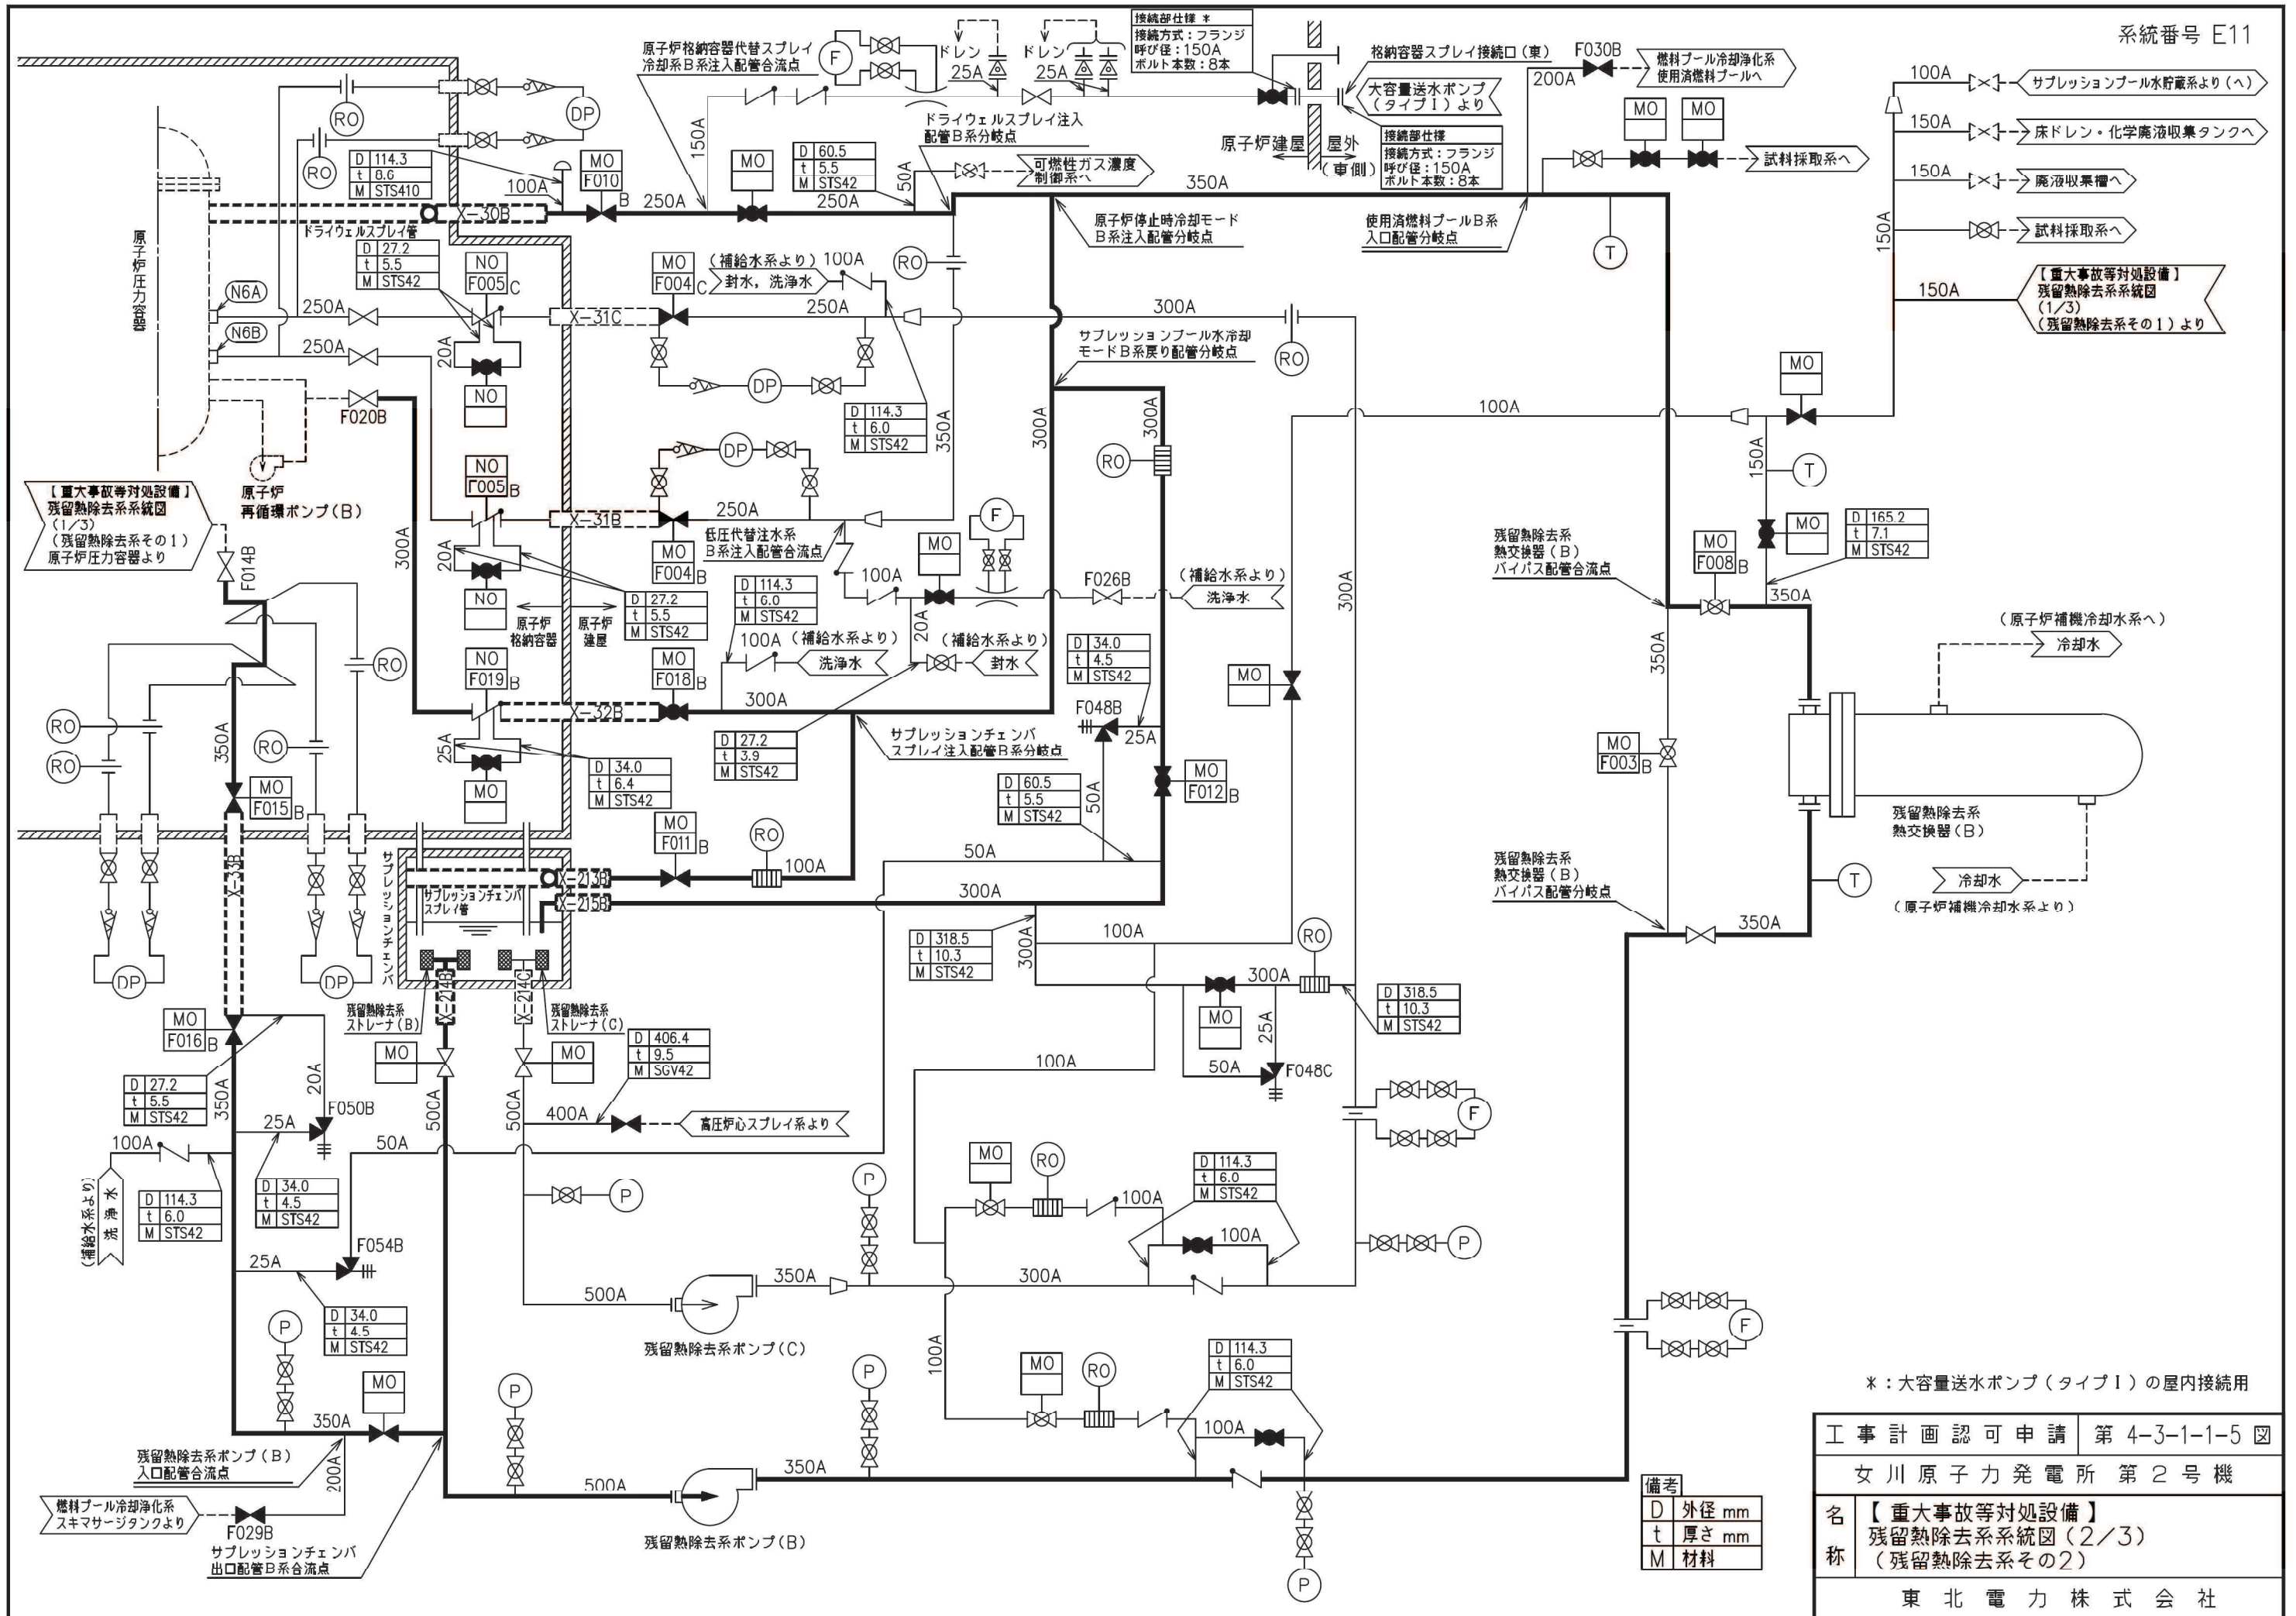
系統番号 E11

原子炉格納容器代替スプレイ冷却系B系注入配管合流点

ドレン 25A
ドレン 25A

接続部仕様 *
接続方式：フランジ
呼び径：150A
ボルト本数：8本

格納容器スプレイ接続口（東）

F030B

燃料プール冷却浄化系 使用済燃料プールへ

200A

大容量送水ポンプ（タイプⅠ）より

原子炉建屋 屋外（東側）

接続部仕様
接続方式：フランジ
呼び径：150A
ボルト本数：8本

100A サプレッションプール水貯蔵系より（へ）
150A 床ドレン・化学廃液収集タンクへ
150A 廃液収集槽へ
試料採取系へ
150A

【重大事故等対処設備】
残留熱除去系系統図（1/3）（残留熱除去系その1）より
150A

試料採取系へ

MO MO

RO RO RO DP DP

| D | 114.3 |
|---|---|
| t | 8.6 |
| M | STS410 |

100A
MO F010
B
250A
150A

ドライウェルスプレイ注入配管B系分岐点

| D | 60.5 |
|---|---|
| t | 5.5 |
| M | STS42 |

250A
50A

可燃性ガス濃度制御系へ

350A

原子炉停止時冷却モードB系注入配管分岐点

使用済燃料プールB系入口配管分岐点

X-30B
ドライウェルスプレイ管

原子炉圧力容器

| D | 27.2 |
|---|---|
| t | 5.5 |
| M | STS42 |

N6A N6B
250A
250A
NO F005 C
MO F004 C
（補給水系より）100A 封水，洗浄水
X-31C
250A
300A
RO
20A
NO
DP

サプレッションプール水冷却モードB系戻り配管分岐点

F020B

原子炉再循環ポンプ（B）

【重大事故等対処設備】
残留熱除去系系統図（1/3）（残留熱除去系その1）原子炉圧力容器より

F014B

| D | 114.3 |
|---|---|
| t | 6.0 |
| M | STS42 |

350A
300A
300A
100A
MO
150A
T

NO F005 B
DP
250A
X-31B
MO F004 B
低圧代替注水系B系注入配管合流点
300A
20A
NO
原子炉格納容器
原子炉建屋

| D | 27.2 |
|---|---|
| t | 5.5 |
| M | STS42 |

| D | 114.3 |
|---|---|
| t | 6.0 |
| M | STS42 |

100A（補給水系より）洗浄水
F
MO
100A
F026B
（補給水系より）洗浄水
20A
（補給水系より）封水

残留熱除去系熱交換器（B）バイパス配管合流点

MO F008 B
MO

| D | 165.2 |
|---|---|
| t | 7.1 |
| M | STS42 |

350A
300A
RO

NO F019 B
MO F018 B
X-32B
300A
RO
RO
RO
350A

| D | 27.2 |
|---|---|
| t | 3.9 |
| M | STS42 |

サプレッションチェンバスプレイ注入配管B系分岐点

| D | 34.0 |
|---|---|
| t | 4.5 |
| M | STS42 |

F048B
25A
MO F012 B
MO

（原子炉補機冷却水系へ）冷却水

MO F003 B
350A

残留熱除去系熱交換器（B）

25A
MO

| D | 34.0 |
|---|---|
| t | 6.4 |
| M | STS42 |

| D | 60.5 |
|---|---|
| t | 5.5 |
| M | STS42 |

50A
MO F015 B
X-33B
MO F011 B
RO
100A
50A
300A
サプレッションチェンバ
サプレッションチェンバスプレイ管
X-213B
X-215B

残留熱除去系熱交換器（B）バイパス配管分岐点

T
冷却水（原子炉補機冷却水系より）
350A

| D | 318.5 |
|---|---|
| t | 10.3 |
| M | STS42 |

300A
100A
RO
300A
MO
25A
50A
F048C

| D | 318.5 |
|---|---|
| t | 10.3 |
| M | STS42 |

DP DP
MO F016 B
残留熱除去系ストレーナ（B）
X-214B
X-214C
残留熱除去系ストレーナ（C）
MO MO

| D | 406.4 |
|---|---|
| t | 9.5 |
| M | SGV42 |

| D | 27.2 |
|---|---|
| t | 5.5 |
| M | STS42 |

20A
350A
F050B
25A
100A
500A
500A
400A
高圧炉心スプレイ系より
50A
100A
F

（補給水系より）洗浄水

| D | 114.3 |
|---|---|
| t | 6.0 |
| M | STS42 |

| D | 34.0 |
|---|---|
| t | 4.5 |
| M | STS42 |

P
P
MO RO
100A

| D | 114.3 |
|---|---|
| t | 6.0 |
| M | STS42 |

100A
P
F054B
25A
350A
300A

| D | 34.0 |
|---|---|
| t | 4.5 |
| M | STS42 |

500A
残留熱除去系ポンプ（C）
P
100A
MO RO

| D | 114.3 |
|---|---|
| t | 6.0 |
| M | STS42 |

F
P
MO
350A
P
100A

*：大容量送水ポンプ（タイプⅠ）の屋内接続用

残留熱除去系ポンプ（B）入口配管合流点
200A
燃料プール冷却浄化系スキマサージタンクより
F029B
サプレッションチェンバ出口配管B系合流点
500A
350A
残留熱除去系ポンプ（B）
P

備考
| D | 外径 mm |
|---|---|
| t | 厚さ mm |
| M | 材料 |

| 工事計画認可申請 | 第 4-3-1-1-5 図 |
|---|---|
| 女川原子力発電所 第2号機 | |
| 名称 | 【重大事故等対処設備】残留熱除去系系統図（2/3）（残留熱除去系その2） |
| 東北電力株式会社 | |